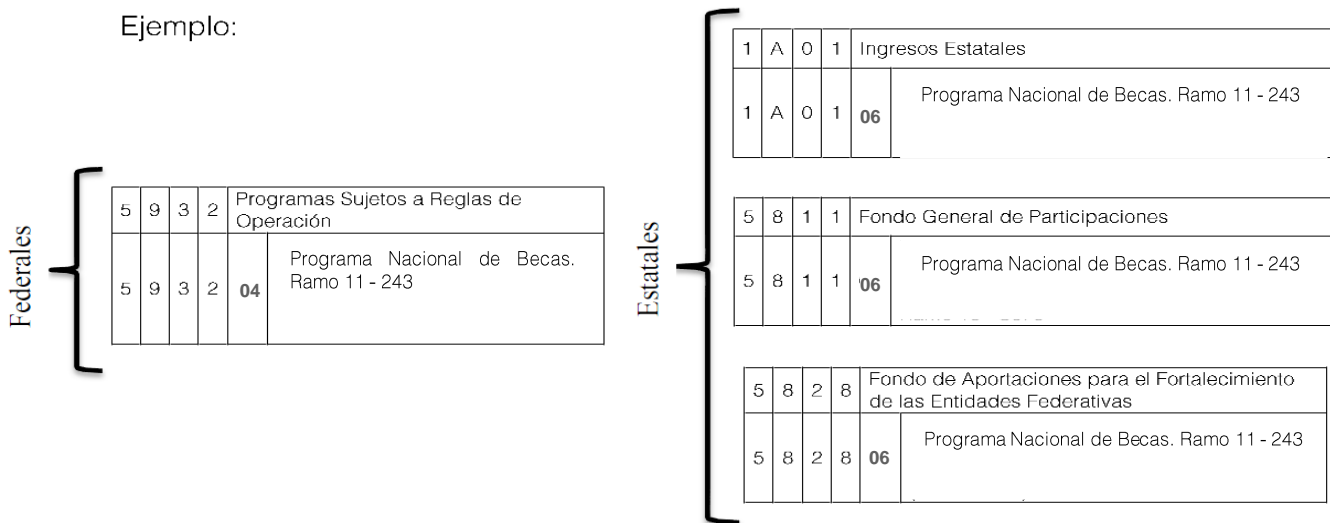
Ejemplo:

Federales

| 5 | 9 | 3 | 2 | Programas Sujetos a Reglas de Operación |
|---|---|---|---|---|
| 5 | 9 | 3 | 2 | 04 Programa Nacional de Becas. Ramo 11 - 243 |

Estatales

| 1 | A | 0 | 1 | Ingresos Estatales |
|---|---|---|---|---|
| 1 | A | 0 | 1 | 06 Programa Nacional de Becas. Ramo 11 - 243 |

| 5 | 8 | 1 | 1 | Fondo General de Participaciones |
|---|---|---|---|---|
| 5 | 8 | 1 | 1 | 06 Programa Nacional de Becas. Ramo 11 - 243 |

| 5 | 8 | 2 | 8 | Fondo de Aportaciones para el Fortalecimiento de las Entidades Federativas |
|---|---|---|---|---|
| 5 | 8 | 2 | 8 | 06 Programa Nacional de Becas. Ramo 11 - 243 |